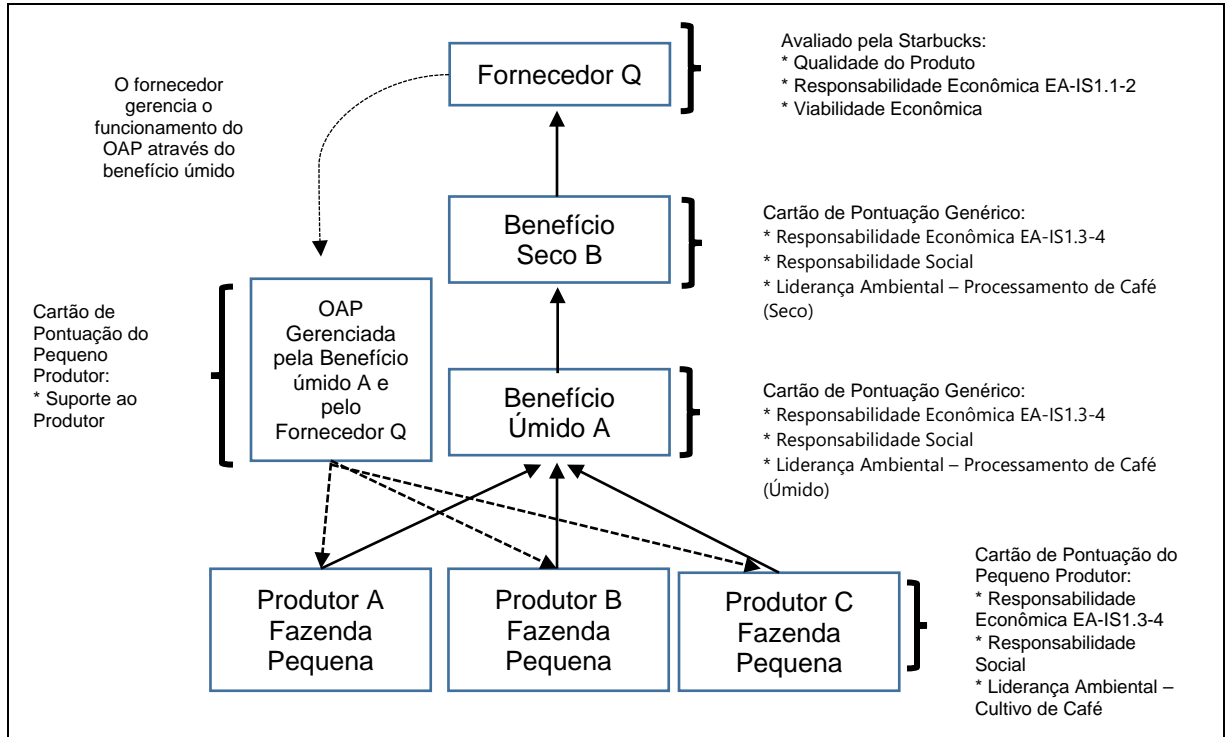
O fornecedor gerencia o funcionamento do OAP através do benefício úmido

Fornecedor Q

Avaliado pela Starbucks:
* Qualidade do Produto
* Responsabilidade Econômica EA-IS1.1-2
* Viabilidade Econômica

Benefício Seco B

Cartão de Pontuação Genérico:
* Responsabilidade Econômica EA-IS1.3-4
* Responsabilidade Social
* Liderança Ambiental – Processamento de Café (Seco)

Cartão de Pontuação do Pequeno Produtor:
* Suporte ao Produtor

OAP Gerenciada pela Benefício úmido A e pelo Fornecedor Q

Benefício Úmido A

Cartão de Pontuação Genérico:
* Responsabilidade Econômica EA-IS1.3-4
* Responsabilidade Social
* Liderança Ambiental – Processamento de Café (Úmido)

Produtor A Fazenda Pequena

Produtor B Fazenda Pequena

Produtor C Fazenda Pequena

Cartão de Pontuação do Pequeno Produtor:
* Responsabilidade Econômica EA-IS1.3-4
* Responsabilidade Social
* Liderança Ambiental – Cultivo de Café